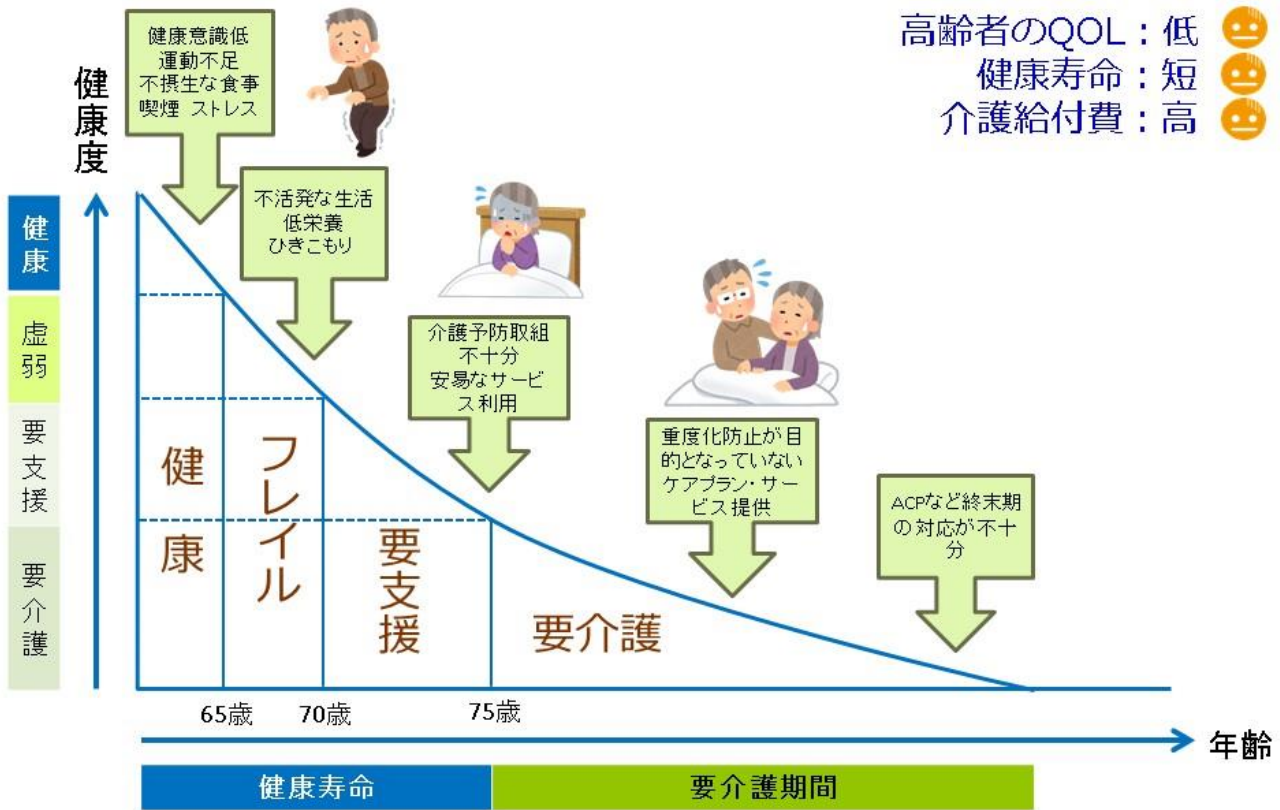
高齢者のQOL：低
健康寿命：短
介護給付費：高

健康度

健康
虚弱
要支援
要介護

健康意識低
運動不足
不摂生な食事
喫煙　ストレス

不活発な生活
低栄養
ひきこもり

介護予防取組不十分
安易なサービス利用

重度化防止が目的となっていないケアプラン・サービス提供

ACPなど終末期の対応が不十分

健康
フレイル
要支援
要介護

65歳
70歳
75歳

年齢

健康寿命
要介護期間